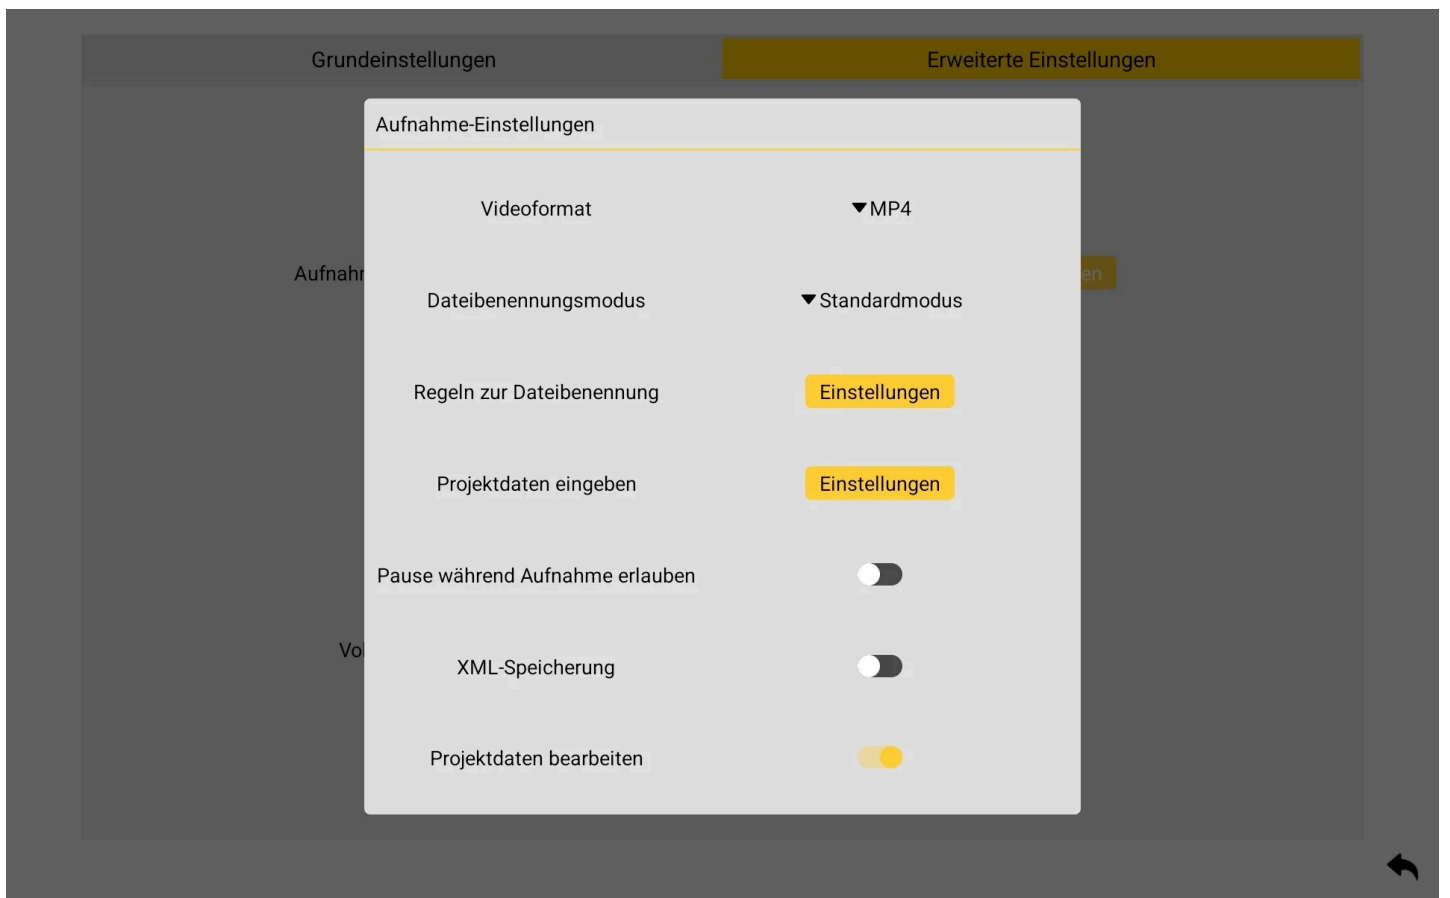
Grundeinstellungen

Erweiterte Einstellungen

Aufnahme-Einstellungen

Aufnahr

Videoformat

▼MP4

Dateibenennungsmodus

▼Standardmodus

Regeln zur Dateibenennung

Einstellungen

Projektdaten eingeben

Einstellungen

Pause während Aufnahme erlauben

Vo

XML-Speicherung

Projektdaten bearbeiten